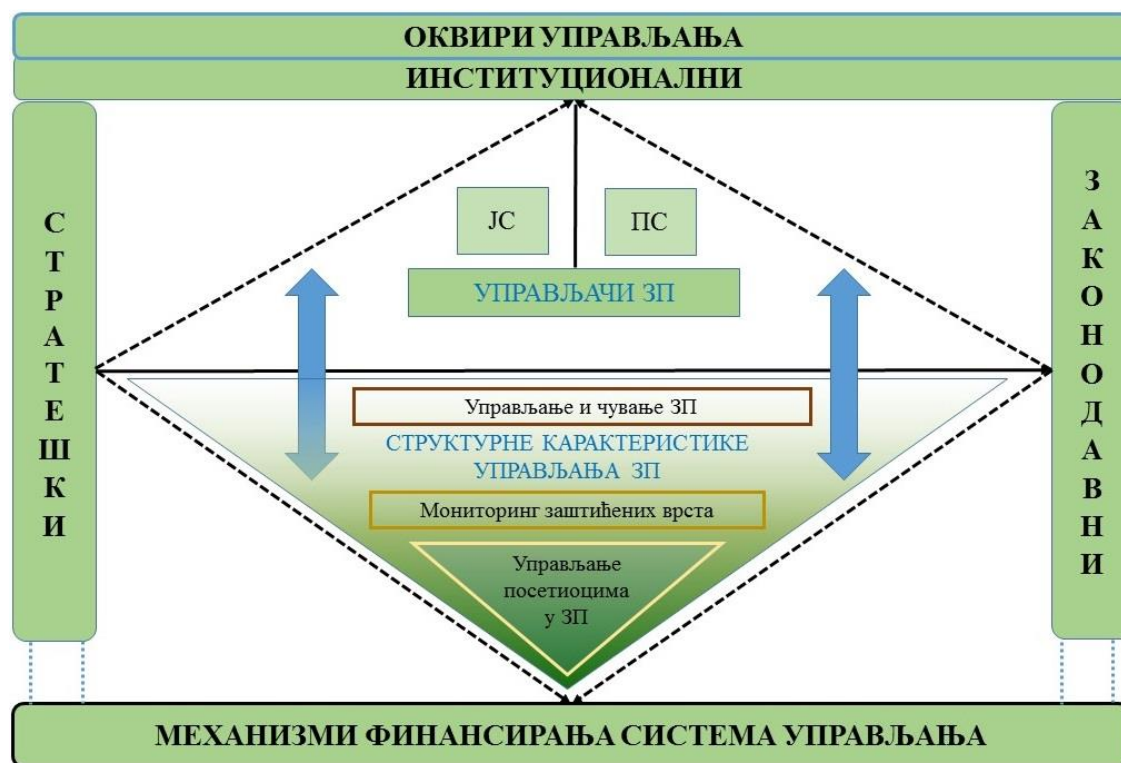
ОКВИРИ УПРАВЉАЊА

ИНСТИТУЦИОНАЛНИ

С
Т
Р
А
Т
Е
Ш
К
И

JC

ПС

УПРАВЉАЧИ ЗП

Управљање и чување ЗП

СТРУКТУРНЕ КАРАКТЕРИСТИКЕ УПРАВЉАЊА ЗП

Мониторинг заштићених врста

Управљање посетиоцима у ЗП

З
А
К
О
Н
О
Д
А
В
Н
И

МЕХАНИЗМИ ФИНАНСИРАЊА СИСТЕМА УПРАВЉАЊА